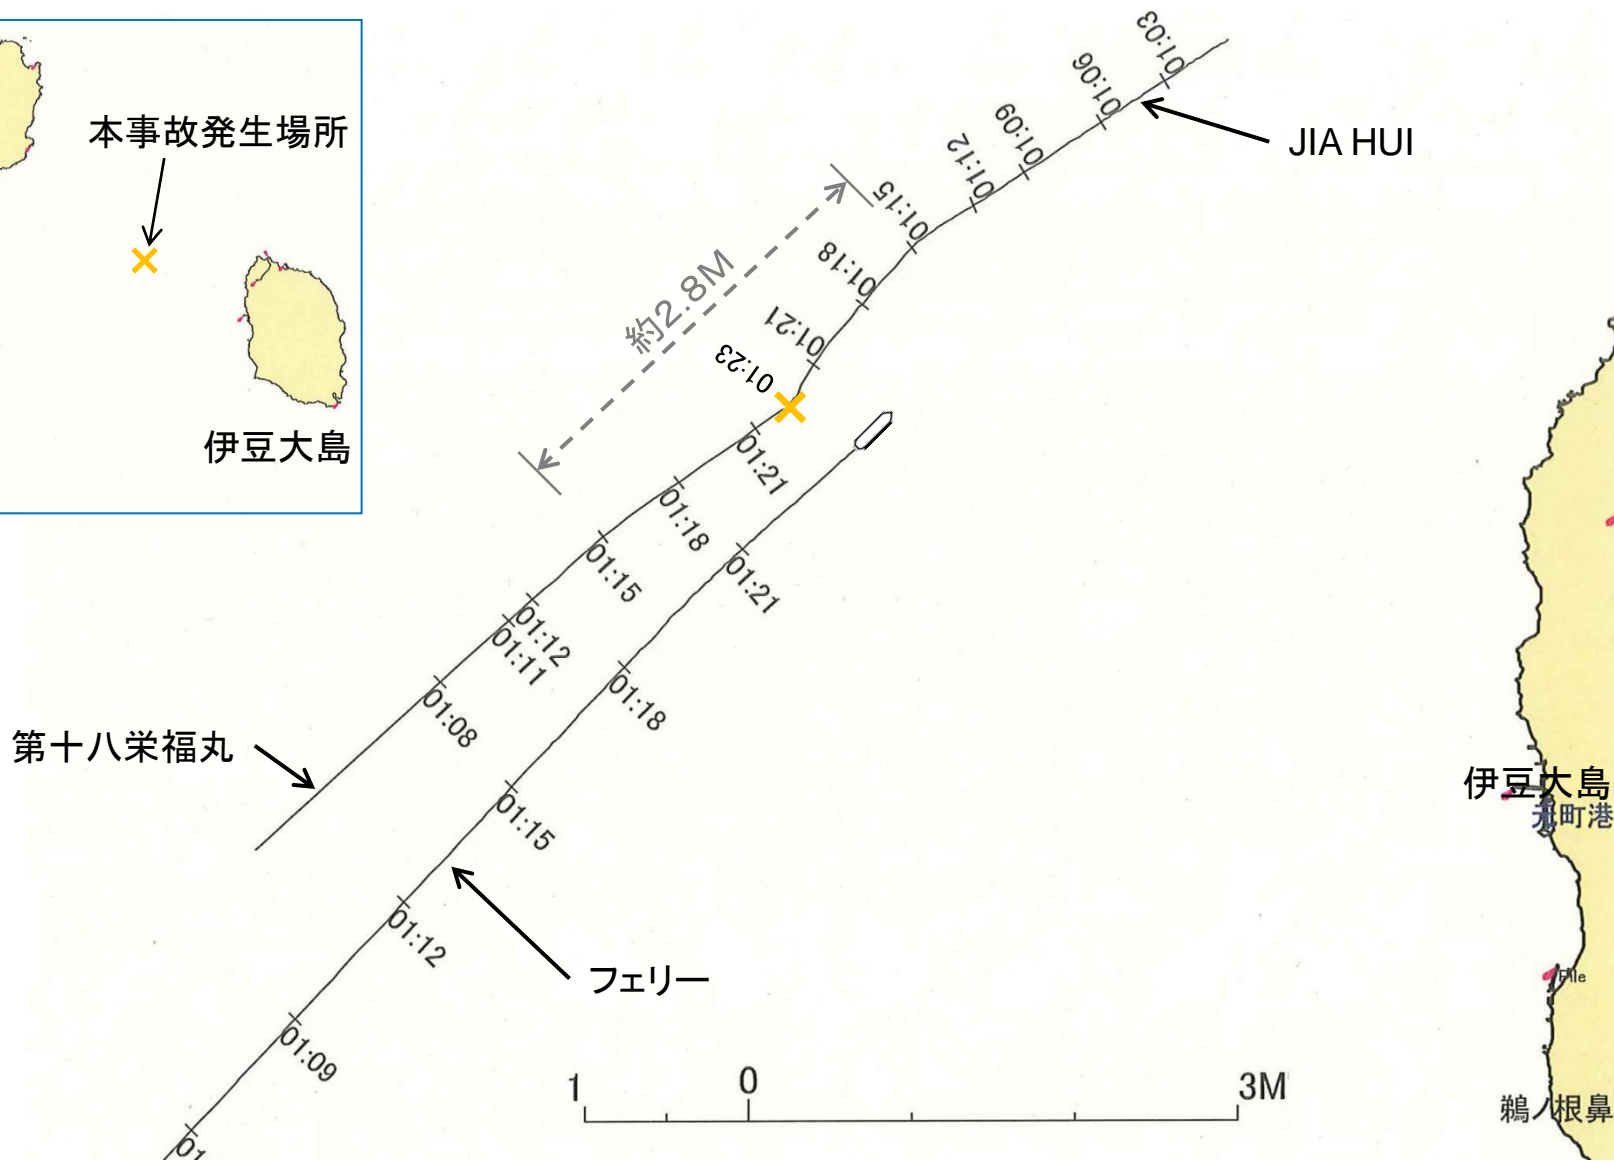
本事故発生場所

伊豆大島

01:03
01:06
01:09
01:12
01:15
01:18
01:21
01:23

JIA HUI

約2.8M

01:21
01:18
01:15
01:12
01:11
01:08

第十八栄福丸

01:21
01:18
01:15
01:12
01:09
01

フェリー

伊豆大島
元町港

鵜ノ根鼻

1 0 3M